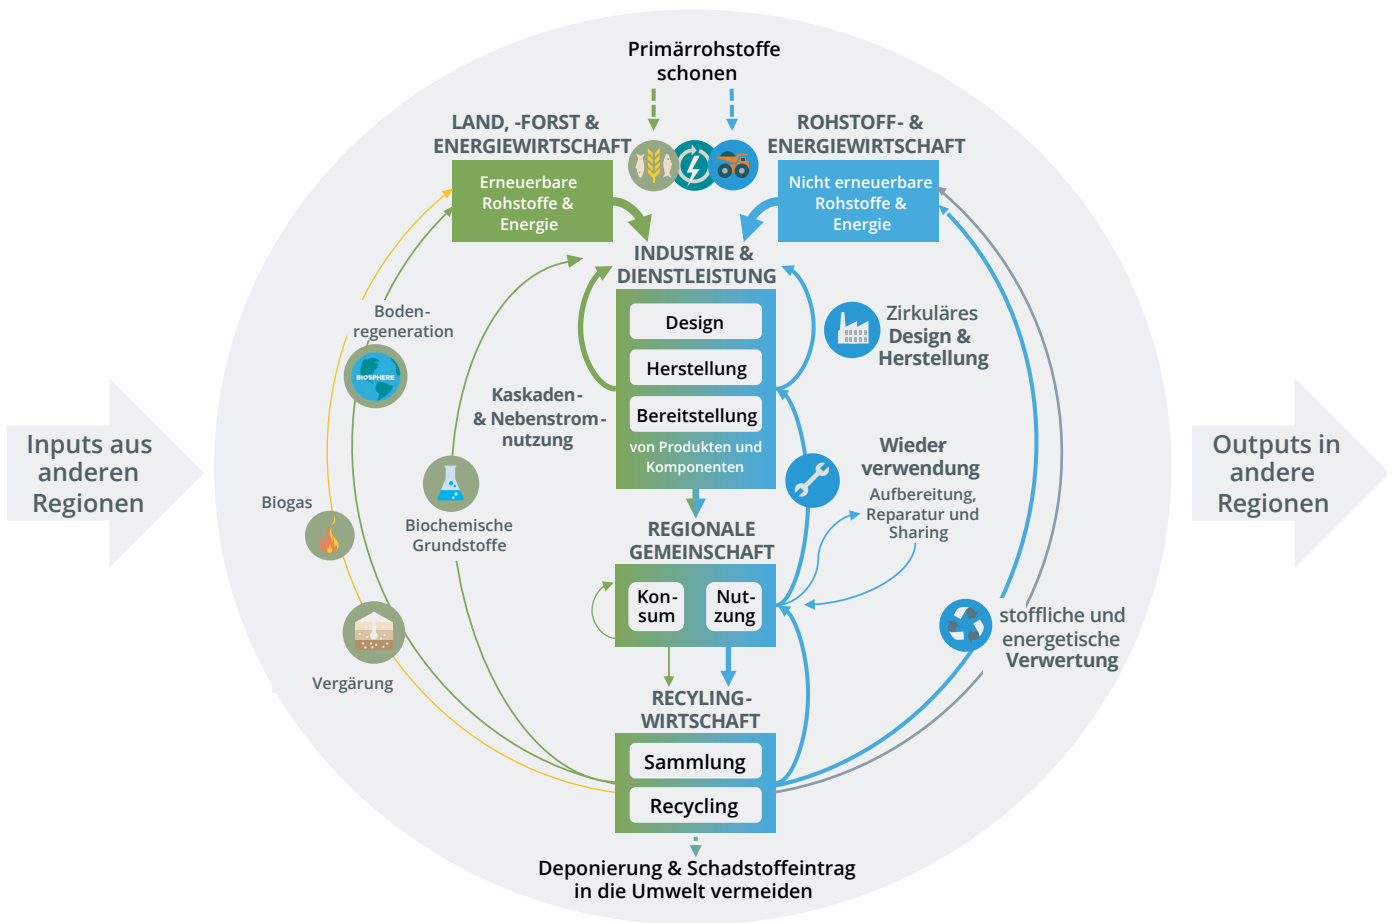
Primärrohstoffe schonen

LAND, -FORST & ENERGIEWIRTSCHAFT

Erneuerbare Rohstoffe & Energie

ROHSTOFF- & ENERGIEWIRTSCHAFT

Nicht erneuerbare Rohstoffe & Energie

INDUSTRIE & DIENSTLEISTUNG

Design

Herstellung

Bereitstellung

von Produkten und Komponenten

Zirkuläres Design & Herstellung

Boden-regeneration

BIOSPHERE

Kaskaden- & Nebenstrom-nutzung

Inputs aus anderen Regionen

Outputs in andere Regionen

Wieder verwendung

Aufbereitung, Reparatur und Sharing

Biogas

Biochemische Grundstoffe

REGIONALE GEMEINSCHAFT

Kon-sum

Nut-zung

stoffliche und energetische Verwertung

Vergärung

RECYLING-WIRTSCHAFT

Sammlung

Recycling

Deponierung & Schadstoffeintrag in die Umwelt vermeiden